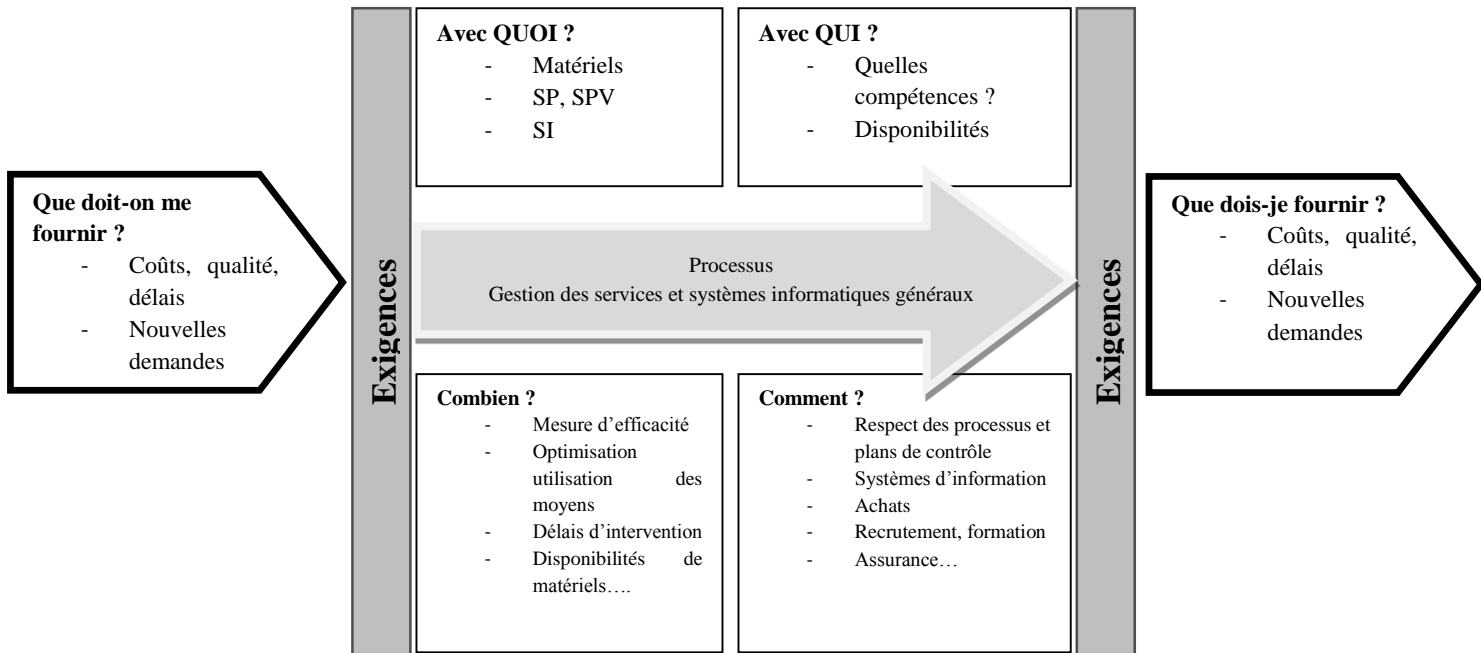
Que doit-on me fournir ?
- Coûts, qualité, délais
- Nouvelles demandes

Exigences

Avec QUOI ?
- Matériels
- SP, SPV
- SI

Avec QUI ?
- Quelles compétences ?
- Disponibilités

Processus
Gestion des services et systèmes informatiques généraux

Combien ?
- Mesure d'efficacité
- Optimisation utilisation des moyens
- Délais d'intervention
- Disponibilités de matériels….

Comment ?
- Respect des processus et plans de contrôle
- Systèmes d'information
- Achats
- Recrutement, formation
- Assurance…

Exigences

Que dois-je fournir ?
- Coûts, qualité, délais
- Nouvelles demandes